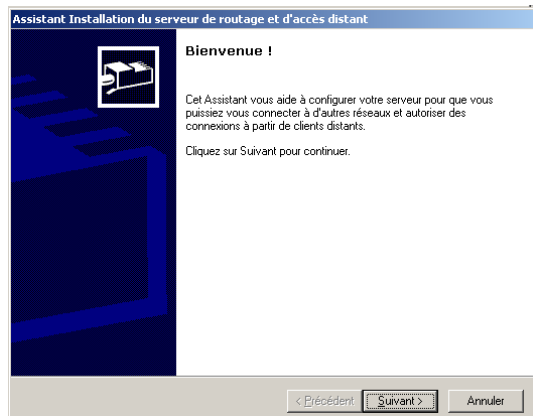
Assistant Installation du serveur de routage et d'accès distant

Bienvenue !

Cet Assistant vous aide à configurer votre serveur pour que vous puissiez vous connecter à d'autres réseaux et autoriser des connexions à partir de clients distants.

Cliquez sur Suivant pour continuer.

< Précédent | Suivant > | Annuler